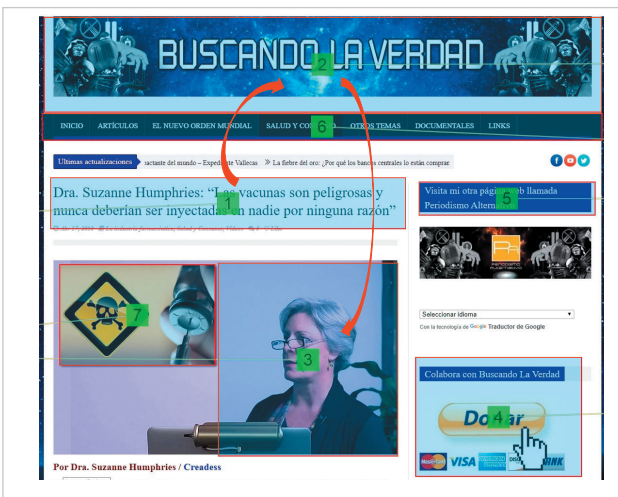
BUSCANDO LA VERDAD

2

INICIO ARTÍCULOS EL NUEVO ORDEN MUNDIAL SALUD Y CO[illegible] 6 OTROS TEMAS DOCUMENTALES LINKS

Ultimas actualizaciones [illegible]ractante del mundo – Expediente Vallecas » La fiebre del oro: ¿Por qué los bancos centrales lo están comprar

Dra. Suzanne Humphries: "L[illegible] vacunas son peligrosas y nunca deberían ser inyectadas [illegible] nadie por ninguna razón" 1

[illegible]

Visita mi otra pági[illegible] web llamada Periodismo Altern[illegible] 5

Seleccionar idioma

Con la tecnología de Google Traductor de Google

7

3

Colabora con Buscando La Verdad

Do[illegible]ar 4

VISA

Por Dra. Suzanne Humphries / Creadess